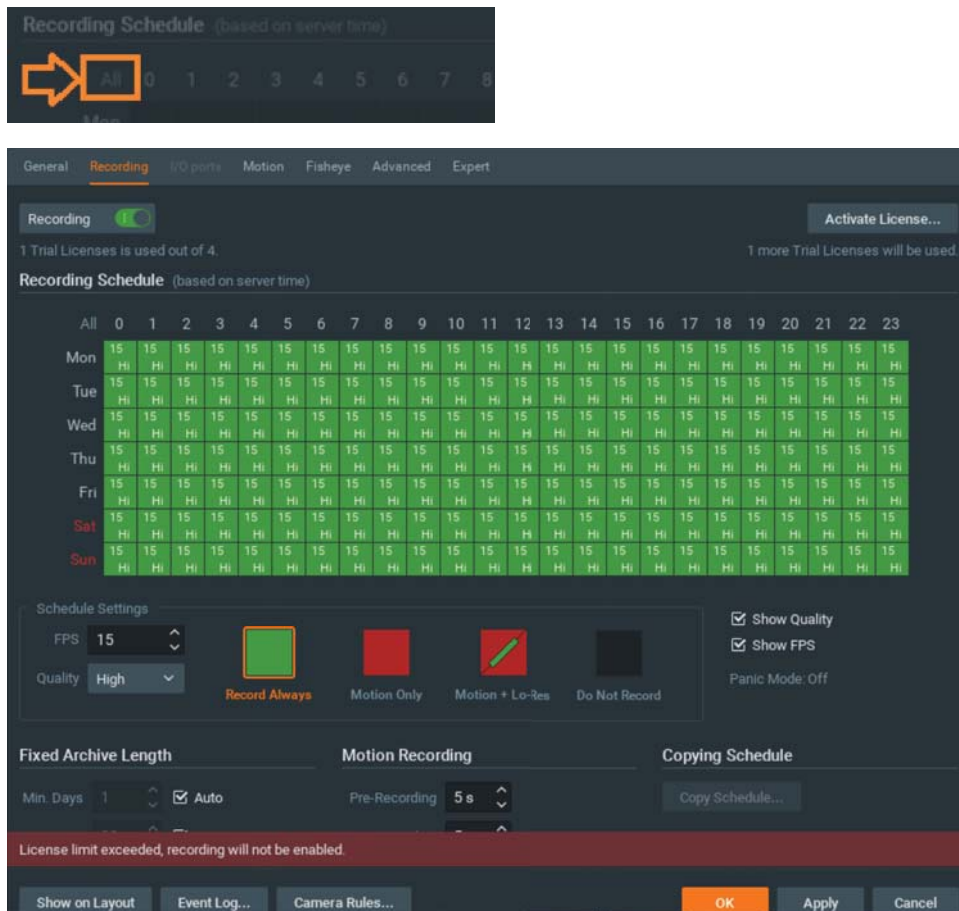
Recording Schedule (based on server time)

All 0 1 2 3 4 5 6 7 8

General Recording I/O ports Motion Fisheye Advanced Expert

Recording

Activate License...

1 Trial Licenses is used out of 4.

1 more Trial Licenses will be used.

Recording Schedule (based on server time)

| | 0 | 1 | 2 | 3 | 4 | 5 | 6 | 7 | 8 | 9 | 10 | 11 | 12 | 13 | 14 | 15 | 16 | 17 | 18 | 19 | 20 | 21 | 22 | 23 |
|---|---|---|---|---|---|---|---|---|---|---|---|---|---|---|---|---|---|---|---|---|---|---|---|---|
| Mon | 15 Hi | 15 Hi | 15 Hi | 15 Hi | 15 Hi | 15 Hi | 15 Hi | 15 Hi | 15 Hi | 15 Hi | 15 Hi | 15 Hi | 15 Hi | 15 Hi | 15 Hi | 15 Hi | 15 Hi | 15 Hi | 15 Hi | 15 Hi | 15 Hi | 15 Hi | 15 Hi | 15 Hi |
| Tue | 15 Hi | 15 Hi | 15 Hi | 15 Hi | 15 Hi | 15 Hi | 15 Hi | 15 Hi | 15 Hi | 15 Hi | 15 Hi | 15 Hi | 15 Hi | 15 Hi | 15 Hi | 15 Hi | 15 Hi | 15 Hi | 15 Hi | 15 Hi | 15 Hi | 15 Hi | 15 Hi | 15 Hi |
| Wed | 15 Hi | 15 Hi | 15 Hi | 15 Hi | 15 Hi | 15 Hi | 15 Hi | 15 Hi | 15 Hi | 15 Hi | 15 Hi | 15 Hi | 15 Hi | 15 Hi | 15 Hi | 15 Hi | 15 Hi | 15 Hi | 15 Hi | 15 Hi | 15 Hi | 15 Hi | 15 Hi | 15 Hi |
| Thu | 15 Hi | 15 Hi | 15 Hi | 15 Hi | 15 Hi | 15 Hi | 15 Hi | 15 Hi | 15 Hi | 15 Hi | 15 Hi | 15 Hi | 15 Hi | 15 Hi | 15 Hi | 15 Hi | 15 Hi | 15 Hi | 15 Hi | 15 Hi | 15 Hi | 15 Hi | 15 Hi | 15 Hi |
| Fri | 15 Hi | 15 Hi | 15 Hi | 15 Hi | 15 Hi | 15 Hi | 15 Hi | 15 Hi | 15 Hi | 15 Hi | 15 Hi | 15 Hi | 15 Hi | 15 Hi | 15 Hi | 15 Hi | 15 Hi | 15 Hi | 15 Hi | 15 Hi | 15 Hi | 15 Hi | 15 Hi | 15 Hi |
| Sat | 15 Hi | 15 Hi | 15 Hi | 15 Hi | 15 Hi | 15 Hi | 15 Hi | 15 Hi | 15 Hi | 15 Hi | 15 Hi | 15 Hi | 15 Hi | 15 Hi | 15 Hi | 15 Hi | 15 Hi | 15 Hi | 15 Hi | 15 Hi | 15 Hi | 15 Hi | 15 Hi | 15 Hi |
| Sun | 15 Hi | 15 Hi | 15 Hi | 15 Hi | 15 Hi | 15 Hi | 15 Hi | 15 Hi | 15 Hi | 15 Hi | 15 Hi | 15 Hi | 15 Hi | 15 Hi | 15 Hi | 15 Hi | 15 Hi | 15 Hi | 15 Hi | 15 Hi | 15 Hi | 15 Hi | 15 Hi | 15 Hi |

Schedule Settings

FPS 15

Quality High

Record Always Motion Only Motion + Lo-Res Do Not Record

Show Quality
Show FPS
Panic Mode: Off

Fixed Archive Length

Min. Days 1 Auto

Motion Recording

Pre-Recording 5 s

Copying Schedule

Copy Schedule...

License limit exceeded, recording will not be enabled.

Show on Layout Event Log... Camera Rules... OK Apply Cancel